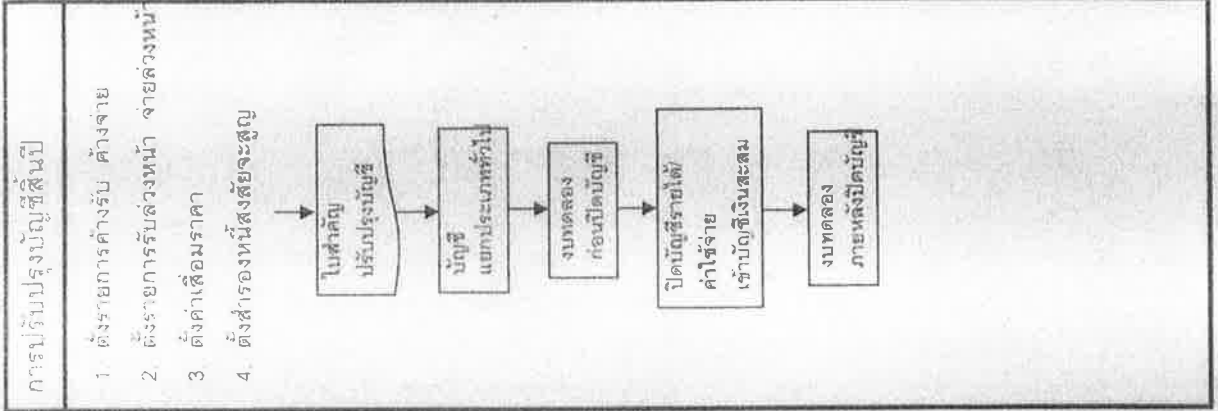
การปรับปรุงบัญชีสิ้นปี

1. ตั้งรายการค้างรับ ค้างจ่าย
2. ตั้งรายการรับล่วงหน้า จ่ายล่วงหน้า
3. ตั้งค่าเสื่อมราคา
4. ตั้งสำรองหนี้สงสัยจะสูญ

ใบสำคัญ ปรับปรุงบัญชี

บัญชี แยกประเภททั่วไป

งบทดลอง ก่อนปิดบัญชี

ปิดบัญชีรายได้ ค่าใช้จ่าย เข้าบัญชีเงินสะสม

งบทดลอง ภายหลังปิดบัญชี